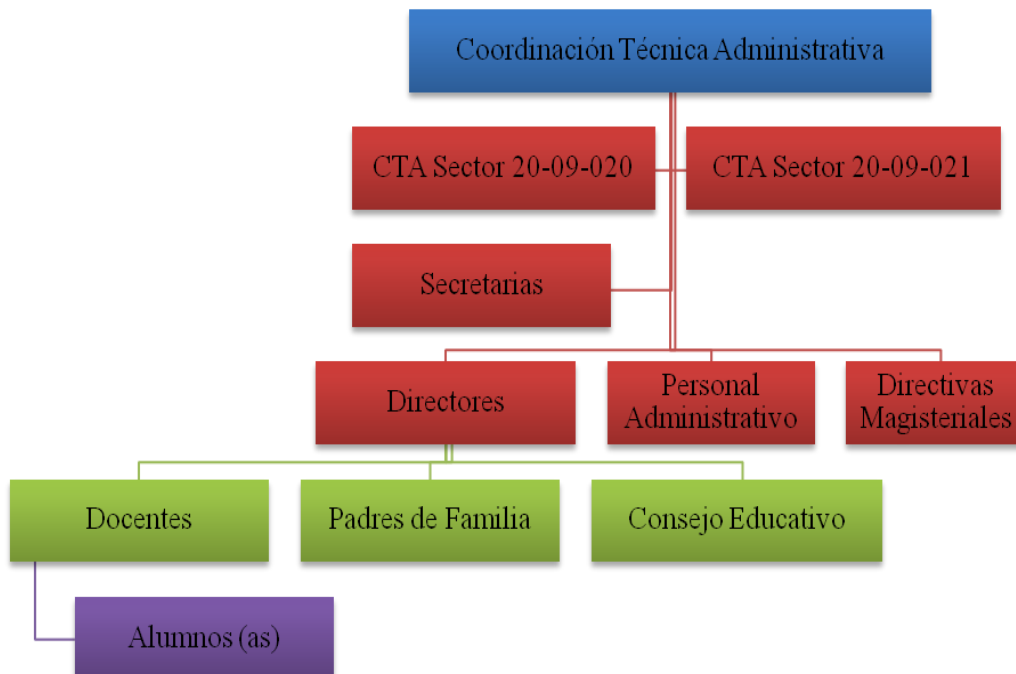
Coordinación Técnica Administrativa

CTA Sector 20-09-020

CTA Sector 20-09-021

Secretarias

Directores

Personal Administrativo

Directivas Magisteriales

Docentes

Padres de Familia

Consejo Educativo

Alumnos (as)